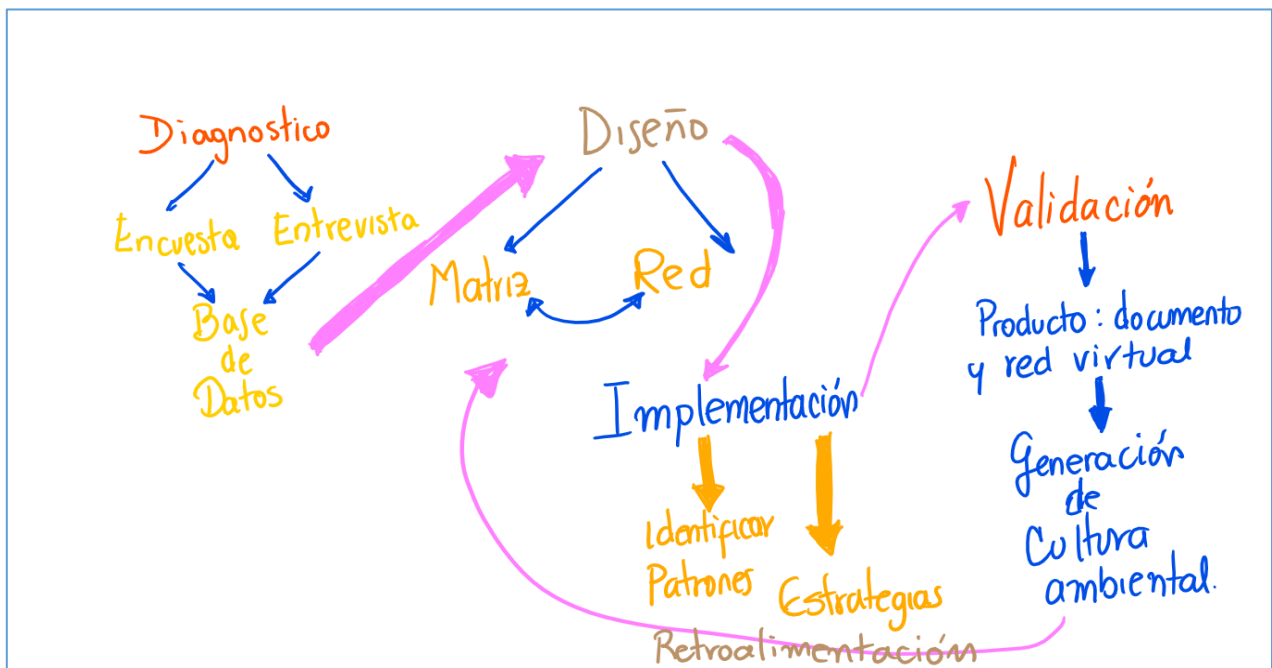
Diagnostico

Encuesta Entrevista

Base de Datos

Diseño

Matriz Red

Implementación

Identificar Patrones

Estrategias

Validación

Producto: documento y red virtual

Generación de Cultura ambiental.

Retroalimentación